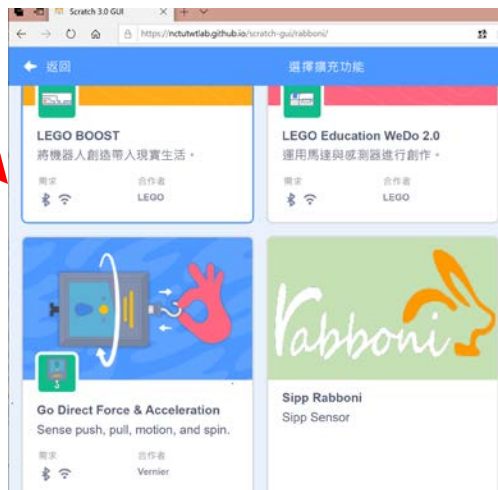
Scratch 3.0 GUI

https://nctutwtlab.github.io/scratch-gui/rabboni/

返回

選擇擴充功能

LEGO BOOST

將機器人創造帶入現實生活。

需求

合作者

LEGO

LEGO Education WeDo 2.0

運用馬達與感測器進行創作。

需求

合作者

LEGO

Go Direct Force & Acceleration

Sense push, pull, motion, and spin.

需求

合作者

Vernier

Rabboni

Sipp Rabboni

Sipp Sensor